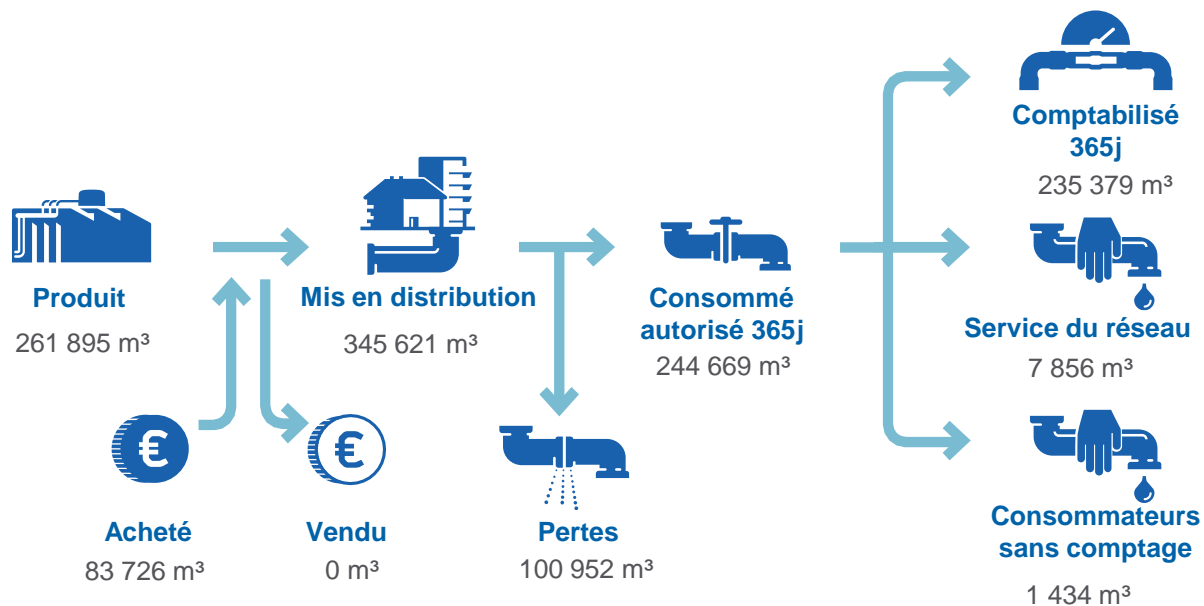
Produit
261 895 m³

Acheté
83 726 m³

Mis en distribution
345 621 m³

Vendu
0 m³

Pertes
100 952 m³

Consommé autorisé 365j
244 669 m³

Comptabilisé 365j
235 379 m³

Service du réseau
7 856 m³

Consommateurs sans comptage
1 434 m³